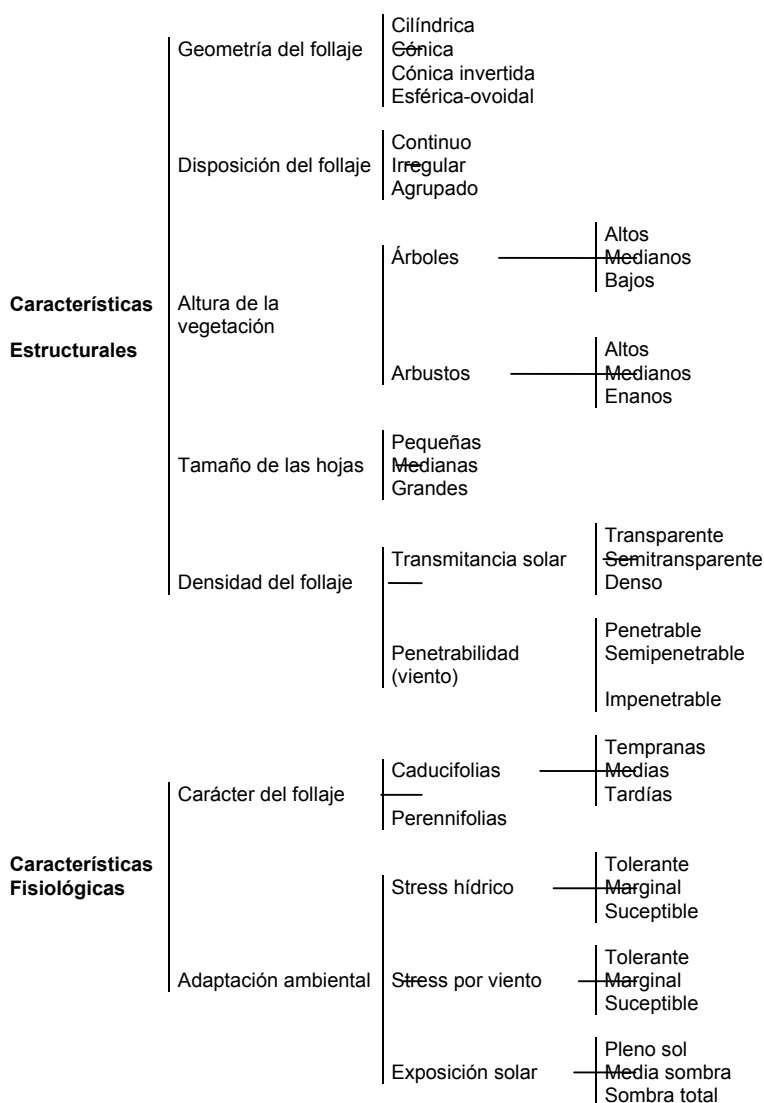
Características

Estructurales

Geometría del follaje
Cilíndrica
Cónica
Cónica invertida
Esférica-ovoidal

Disposición del follaje
Continuo
Irregular
Agrupado

Altura de la vegetación
Árboles
Altos
Medianos
Bajos

Arbustos
Altos
Medianos
Enanos

Tamaño de las hojas
Pequeñas
Medianas
Grandes

Densidad del follaje
Transmitancia solar
Transparente
Semitransparente
Denso

Penetrabilidad (viento)
Penetrable
Semipenetrable
Impenetrable

Características Fisiológicas

Carácter del follaje
Caducifolias
Tempranas
Medias
Tardías

Perennifolias

Adaptación ambiental
Stress hídrico
Tolerante
Marginal
Suceptible

Stress por viento
Tolerante
Marginal
Suceptible

Exposición solar
Pleno sol
Media sombra
Sombra total